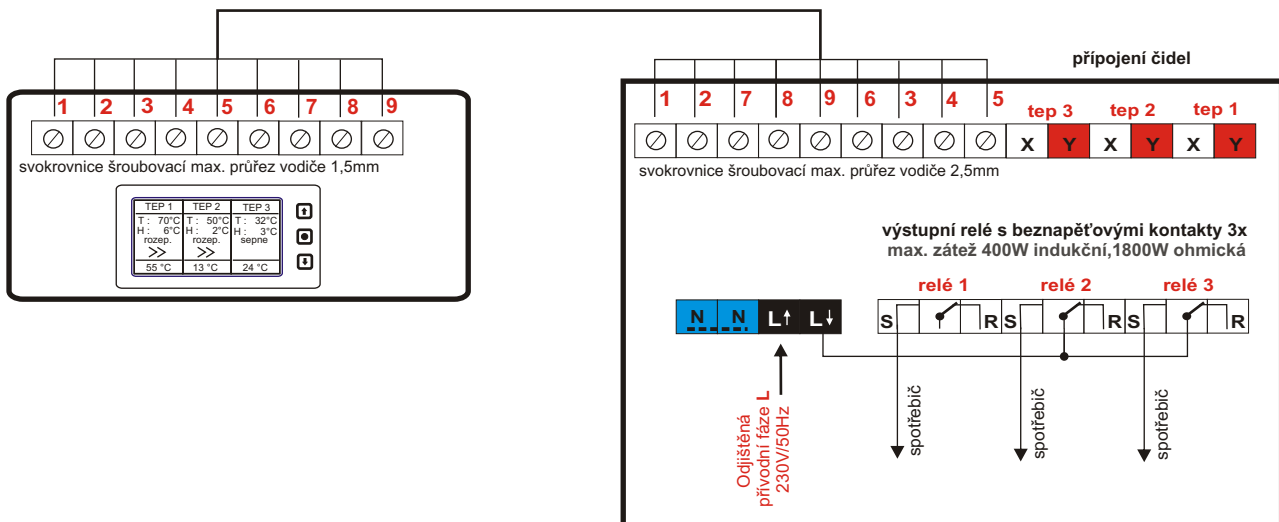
1 2 3 4 5 6 7 8 9

svokrovnice šroubovací max. průřez vodiče 1,5mm

| TEP 1 | TEP 2 | TEP 3 |
|---|---|---|
| T : 70°C H : 6°C rozep. >> | T : 50°C H : 2°C rozep. >> | T : 32°C H : 3°C sepne |
| 55 °C | 13 °C | 24 °C |

připojení čidel

1 2 7 8 9 6 3 4 5

tep 3 tep 2 tep 1

X Y X Y X Y

svokrovnice šroubovací max. průřez vodiče 2,5mm

výstupní relé s beznapěťovými kontakty 3x
max. zátež 400W indukční,1800W ohmická

relé 1 relé 2 relé 3

N N L↑ L↓

S R S R S R

Odjištěná přívodní fáze L 230V/50Hz

spotřebič

spotřebič

spotřebič